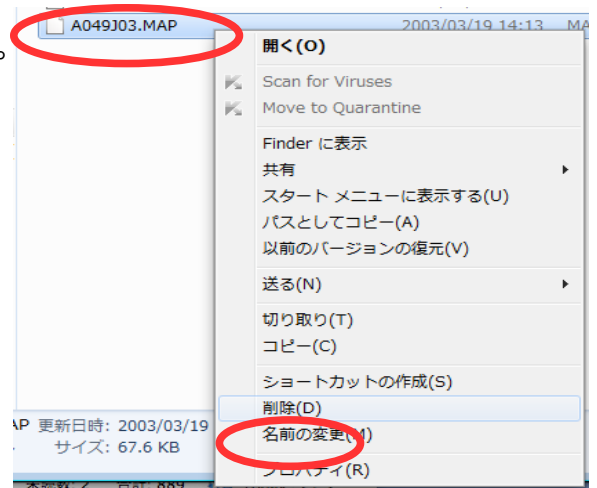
A049J03.MAP 2003/03/19 14:13 MA

開く(O)

Scan for Viruses

Move to Quarantine

Finder に表示

共有

スタート メニューに表示する(U)

パスとしてコピー(A)

以前のバージョンの復元(V)

送る(N)

切り取り(T)

コピー(C)

ショートカットの作成(S)

削除(D)

名前の変更(M)

プロパティ(R)

AP 更新日時: 2003/03/19

サイズ: 67.6 KB